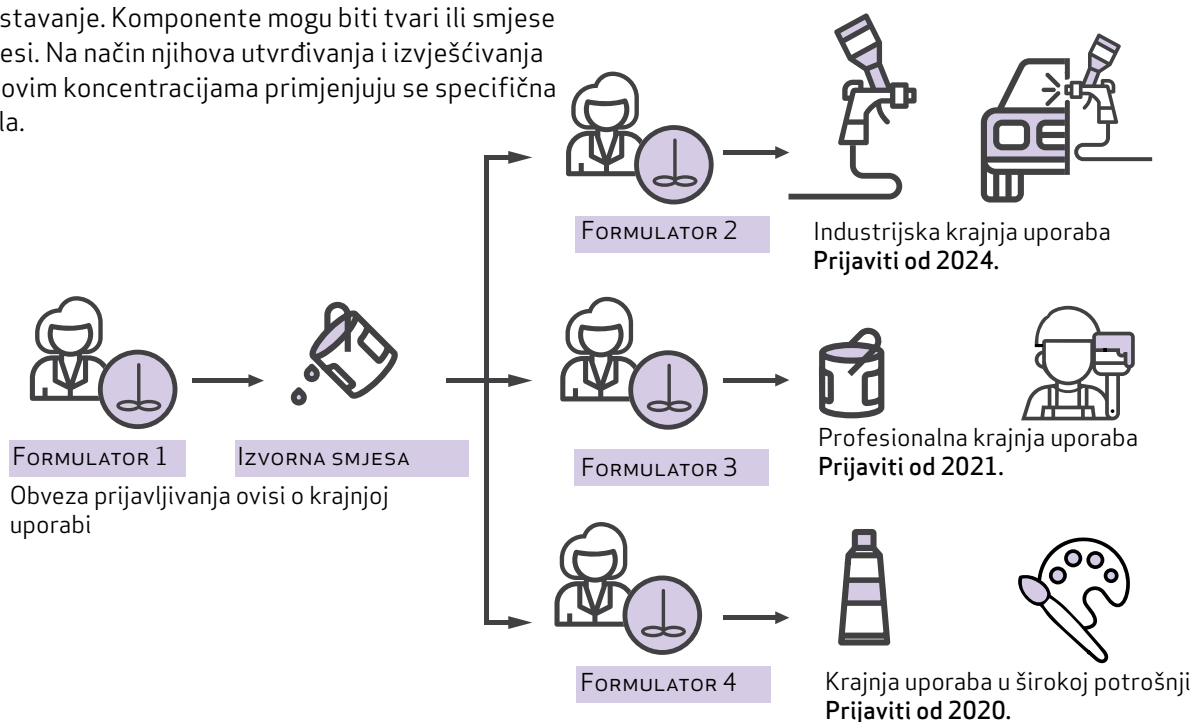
stavanje. Komponente mogu biti tvari ili smjese esi. Na način njihova utvrđivanja i izvješćivanja ovim koncentracijama primjenjuju se specifična la.

Formulator 2

Industrijska krajnja uporaba
Prijaviti od 2024.

Formulator 1

Izvorna smjesa

Obveza prijavljivanja ovisi o krajnjoj uporabi

Formulator 3

Profesionalna krajnja uporaba
Prijaviti od 2021.

Formulator 4

Krajnja uporaba u širokoj potrošnji
Prijaviti od 2020.